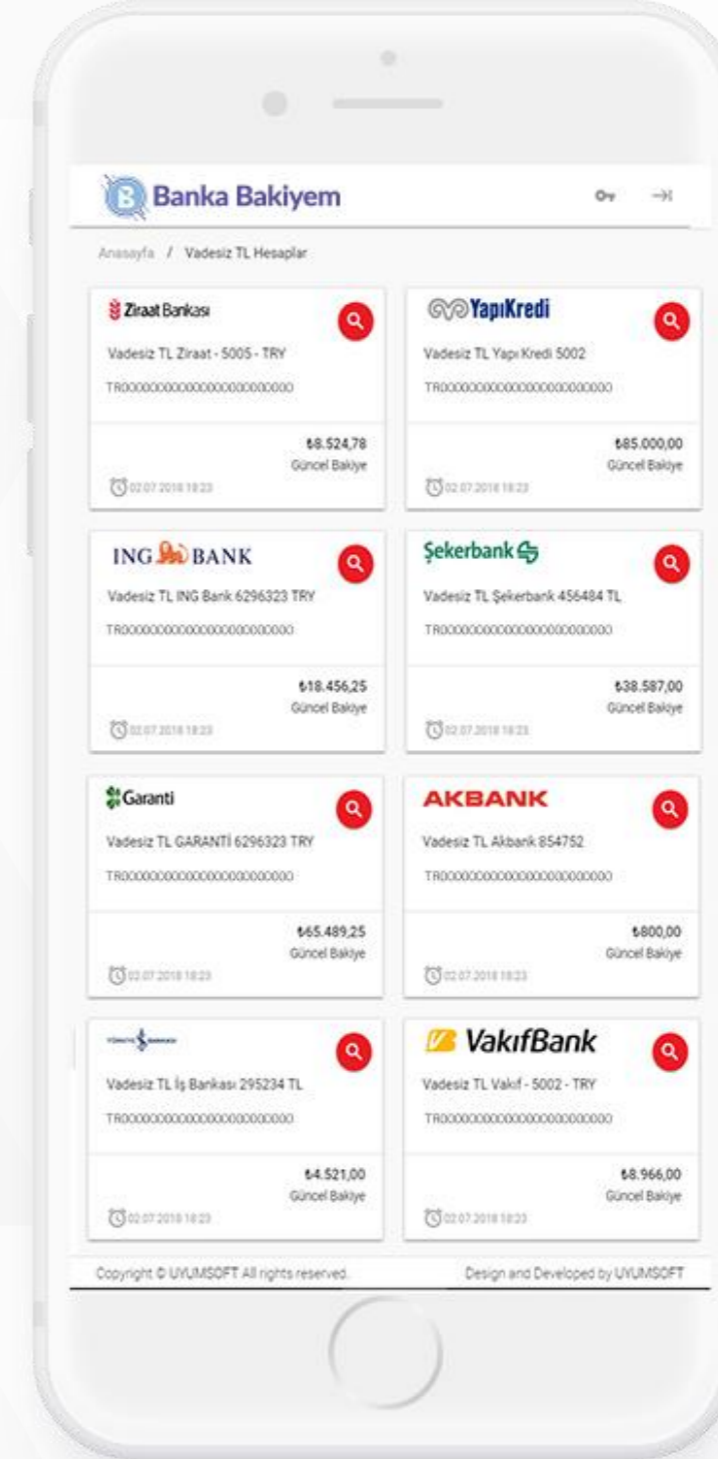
Banka Bakiyem

Anasayfa / Vadesiz TL Hesaplar

Ziraat Bankası
Vadesiz TL Ziraat - 5005 - TRY
TR000000000000000000000000
₺8.524,78
Güncel Bakiye
02.07.2018 18:23

YapıKredi
Vadesiz TL Yapı Kredi 5002
TR000000000000000000000000
₺85.000,00
Güncel Bakiye
02.07.2018 18:23

ING BANK
Vadesiz TL ING Bank 6296323 TRY
TR000000000000000000000000
₺18.456,25
Güncel Bakiye
02.07.2018 18:23

Şekerbank
Vadesiz TL Şekerbank 456484 TL
TR000000000000000000000000
₺38.587,00
Güncel Bakiye
02.07.2018 18:23

Garanti
Vadesiz TL GARANTİ 6296323 TRY
TR000000000000000000000000
₺65.489,25
Güncel Bakiye
02.07.2018 18:23

AKBANK
Vadesiz TL Akbank 854752
TR000000000000000000000000
₺800,00
Güncel Bakiye
02.07.2018 18:23

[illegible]
Vadesiz TL İş Bankası 295234 TL
TR000000000000000000000000
₺4.521,00
Güncel Bakiye
02.07.2018 18:23

VakıfBank
Vadesiz TL Vakıf - 5002 - TRY
TR000000000000000000000000
₺8.966,00
Güncel Bakiye
02.07.2018 18:23

Copyright © UYUMSOFT All rights reserved.
Design and Developed by UYUMSOFT